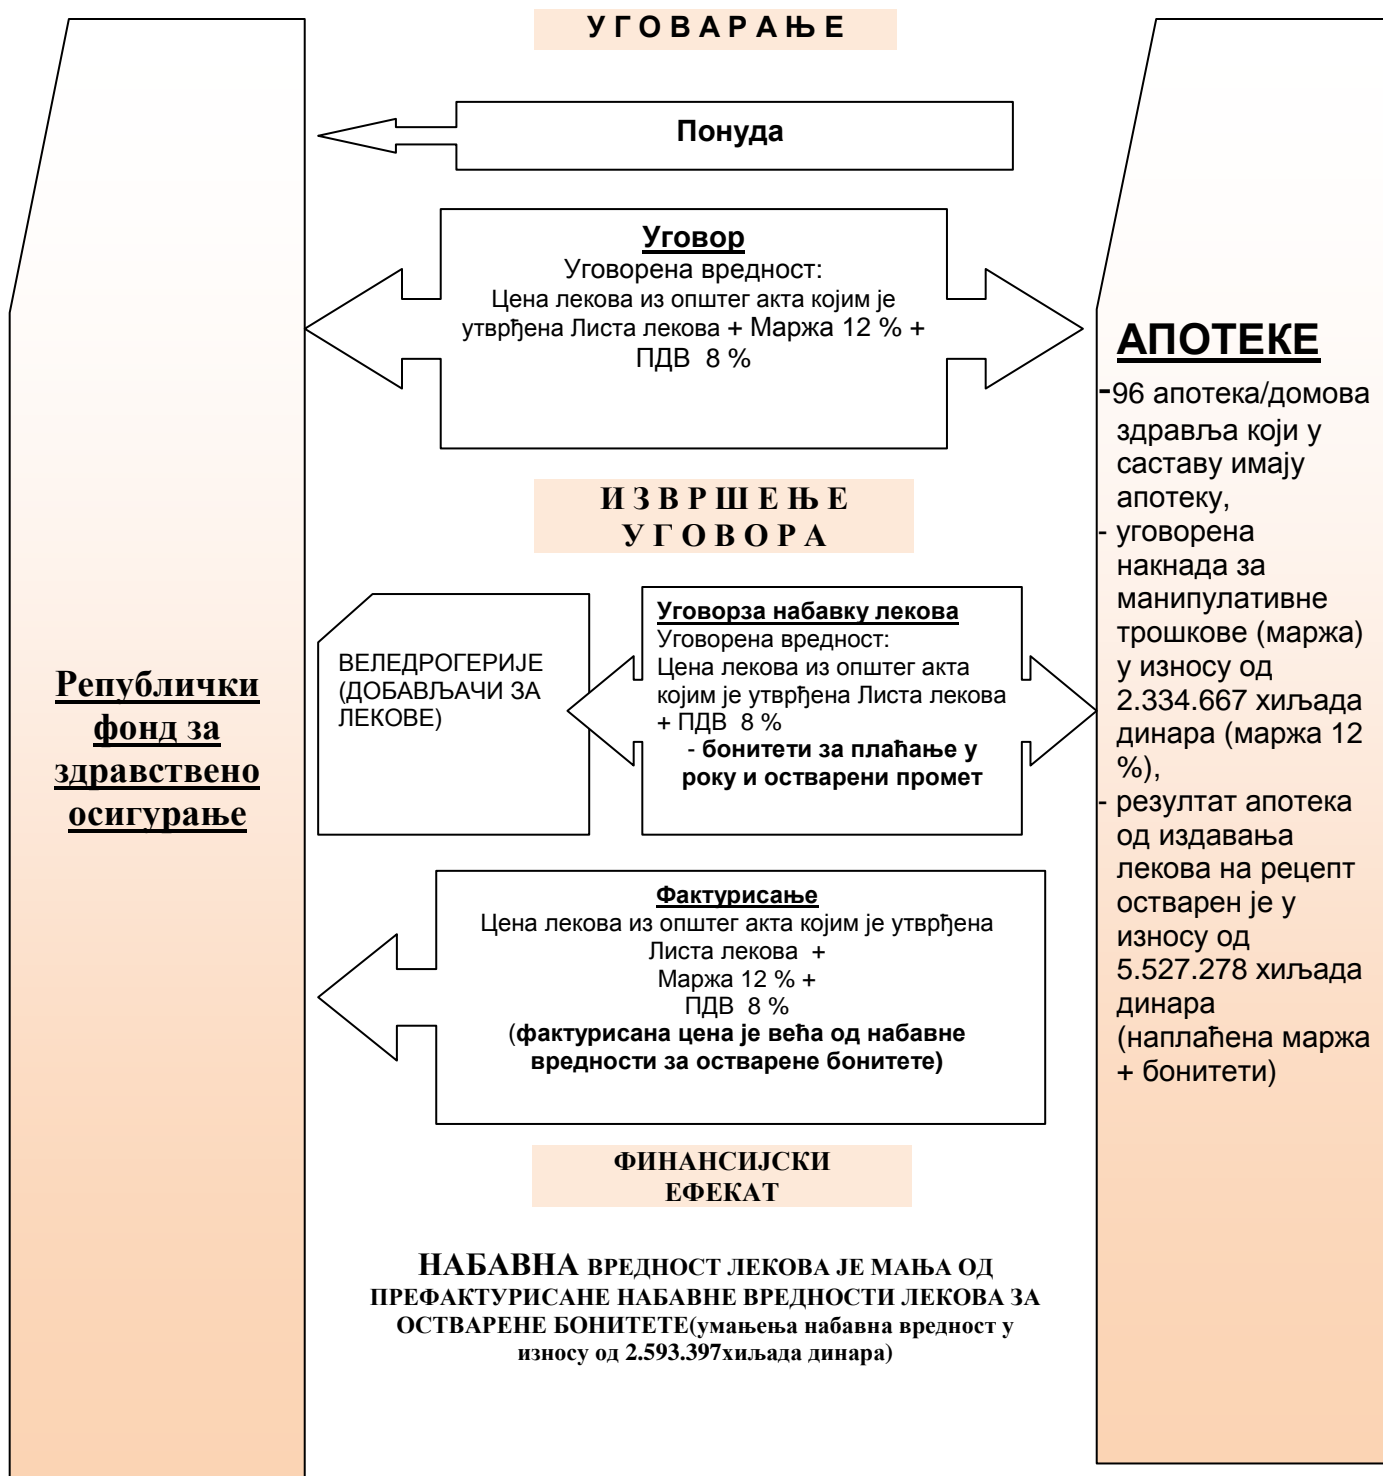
У Г О В А Р А Њ Е

Понуда

Уговор
Уговорена вредност:
Цена лекова из општег акта којим је утврђена Листа лекова + Маржа 12 % + ПДВ 8 %

АПОТЕКЕ
-96 апотека/домова здравља који у саставу имају апотеку,
- уговорена накнада за манипулативне трошкове (маржа) у износу од 2.334.667 хиљада динара (маржа 12 %),
- резултат апотека од издавања лекова на рецепт остварен је у износу од 5.527.278 хиљада динара (наплаћена маржа + бонитети)

Републички фонд за здравствено осигурање

И З В Р Ш Е Њ Е
У Г О В О Р А

ВЕЛЕДРОГЕРИЈЕ (ДОБАВЉАЧИ ЗА ЛЕКОВЕ)

Уговорза набавку лекова
Уговорена вредност:
Цена лекова из општег акта којим је утврђена Листа лекова + ПДВ 8 %
- бонитети за плаћање у року и остварени промет

Фактурисање
Цена лекова из општег акта којим је утврђена Листа лекова +
Маржа 12 % +
ПДВ 8 %
(фактурисана цена је већа од набавне вредности за остварене бонитете)

ФИНАНСИЈСКИ ЕФЕКАТ

НАБАВНА ВРЕДНОСТ ЛЕКОВА ЈЕ МАЊА ОД ПРЕФАКТУРИСАНЕ НАБАВНЕ ВРЕДНОСТИ ЛЕКОВА ЗА ОСТВАРЕНЕ БОНИТЕТЕ(умањења набавна вредност у износу од 2.593.397хиљада динара)